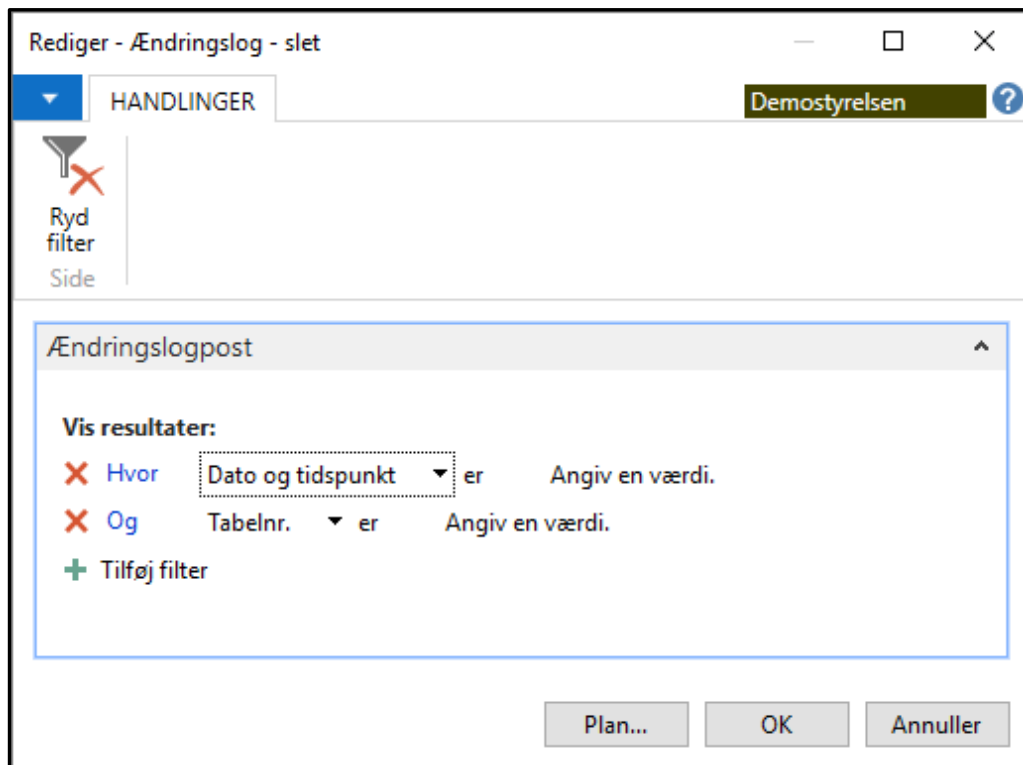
Rediger - Ændringslog - slet

HANDLINGER

Demostyrelsen

Ryd filter

Side

Ændringslogpost

Vis resultater:

Hvor Dato og tidspunkt er Angiv en værdi.

Og Tabelnr. er Angiv en værdi.

Tilføj filter

Plan... OK Annuller